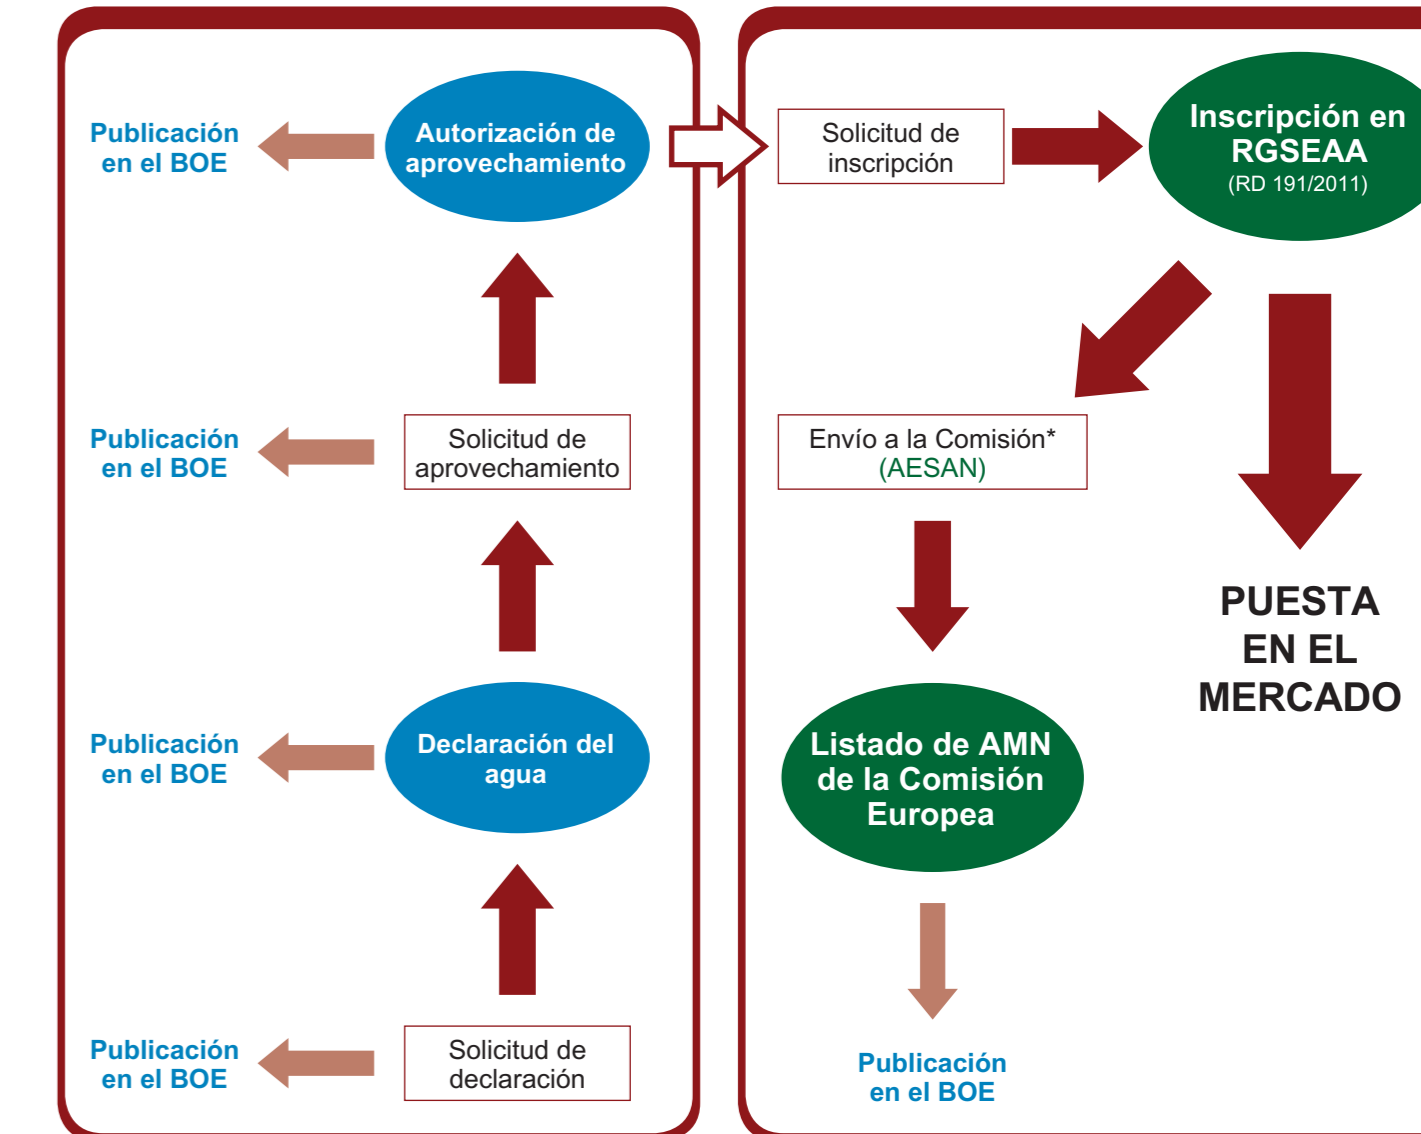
Publicación en el BOE

Autorización de aprovechamiento

Publicación en el BOE

Solicitud de aprovechamiento

Publicación en el BOE

Declaración del agua

Publicación en el BOE

Solicitud de declaración

Solicitud de inscripción

Inscripción en RGSEAA (RD 191/2011)

Envío a la Comisión* (AESAN)

PUESTA EN EL MERCADO

Listado de AMN de la Comisión Europea

Publicación en el BOE